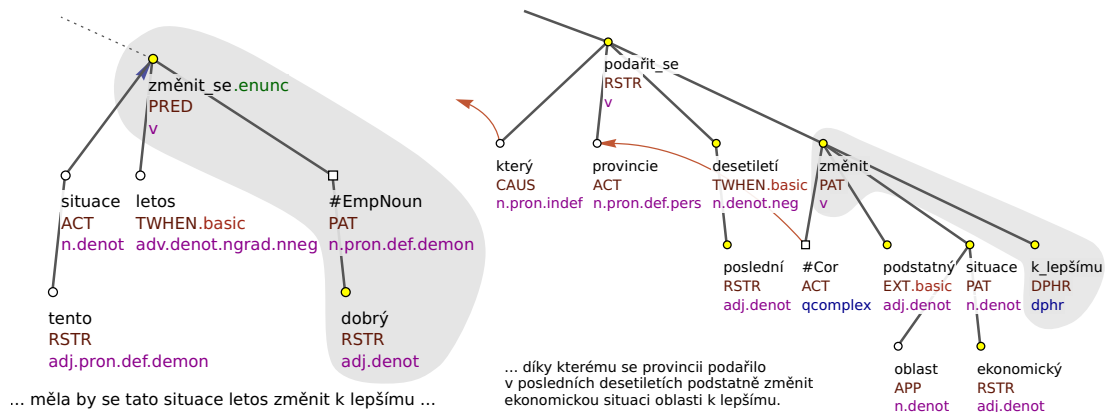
změnit_se.enunc
PRED
v

situace
ACT
n.denot

letos
TWHEN.basic
adv.denot.ngrad.nneg

#EmpNoun
PAT
n.pron.def.demon

tento
RSTR
adj.pron.def.demon

dobrý
RSTR
adj.denot

... měla by se tato situace letos změnit k lepšímu ...

podařit_se
RSTR
v

který
CAUS
n.pron.indef

provincie
ACT
n.pron.def.pers

desetiletí
TWHEN.basic
n.denot.neg

změnit
PAT
v

poslední
RSTR
adj.denot

#Cor
ACT
qcomplex

podstatný
EXT.basic
adj.denot

situace
PAT
n.denot

k_lepšímu
DPHR
dphr

oblast
APP
n.denot

ekonomický
RSTR
adj.denot

... díky kterému se provincii podařilo v posledních desetiletích podstatně změnit ekonomickou situaci oblasti k lepšímu.